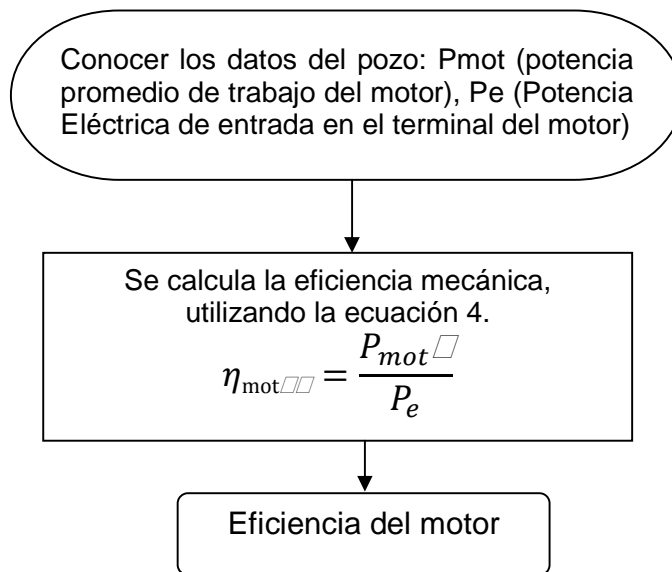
Conocer los datos del pozo: Pmot (potencia promedio de trabajo del motor), Pe (Potencia Eléctrica de entrada en el terminal del motor)

Se calcula la eficiencia mecánica, utilizando la ecuación 4.
$\eta_{\text{mot}} = \frac{P_{mot}}{P_e}$

Eficiencia del motor